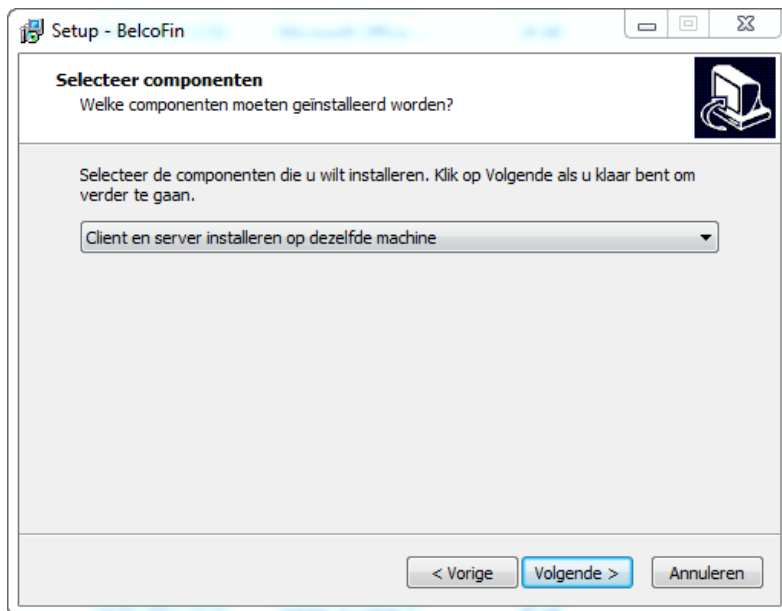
Setup - BelcoFin

Selecteer componenten
Welke componenten moeten geïnstalleerd worden?

Selecteer de componenten die u wilt installeren. Klik op Volgende als u klaar bent om verder te gaan.

Client en server installeren op dezelfde machine

< Vorige
Volgende >
Annuleren